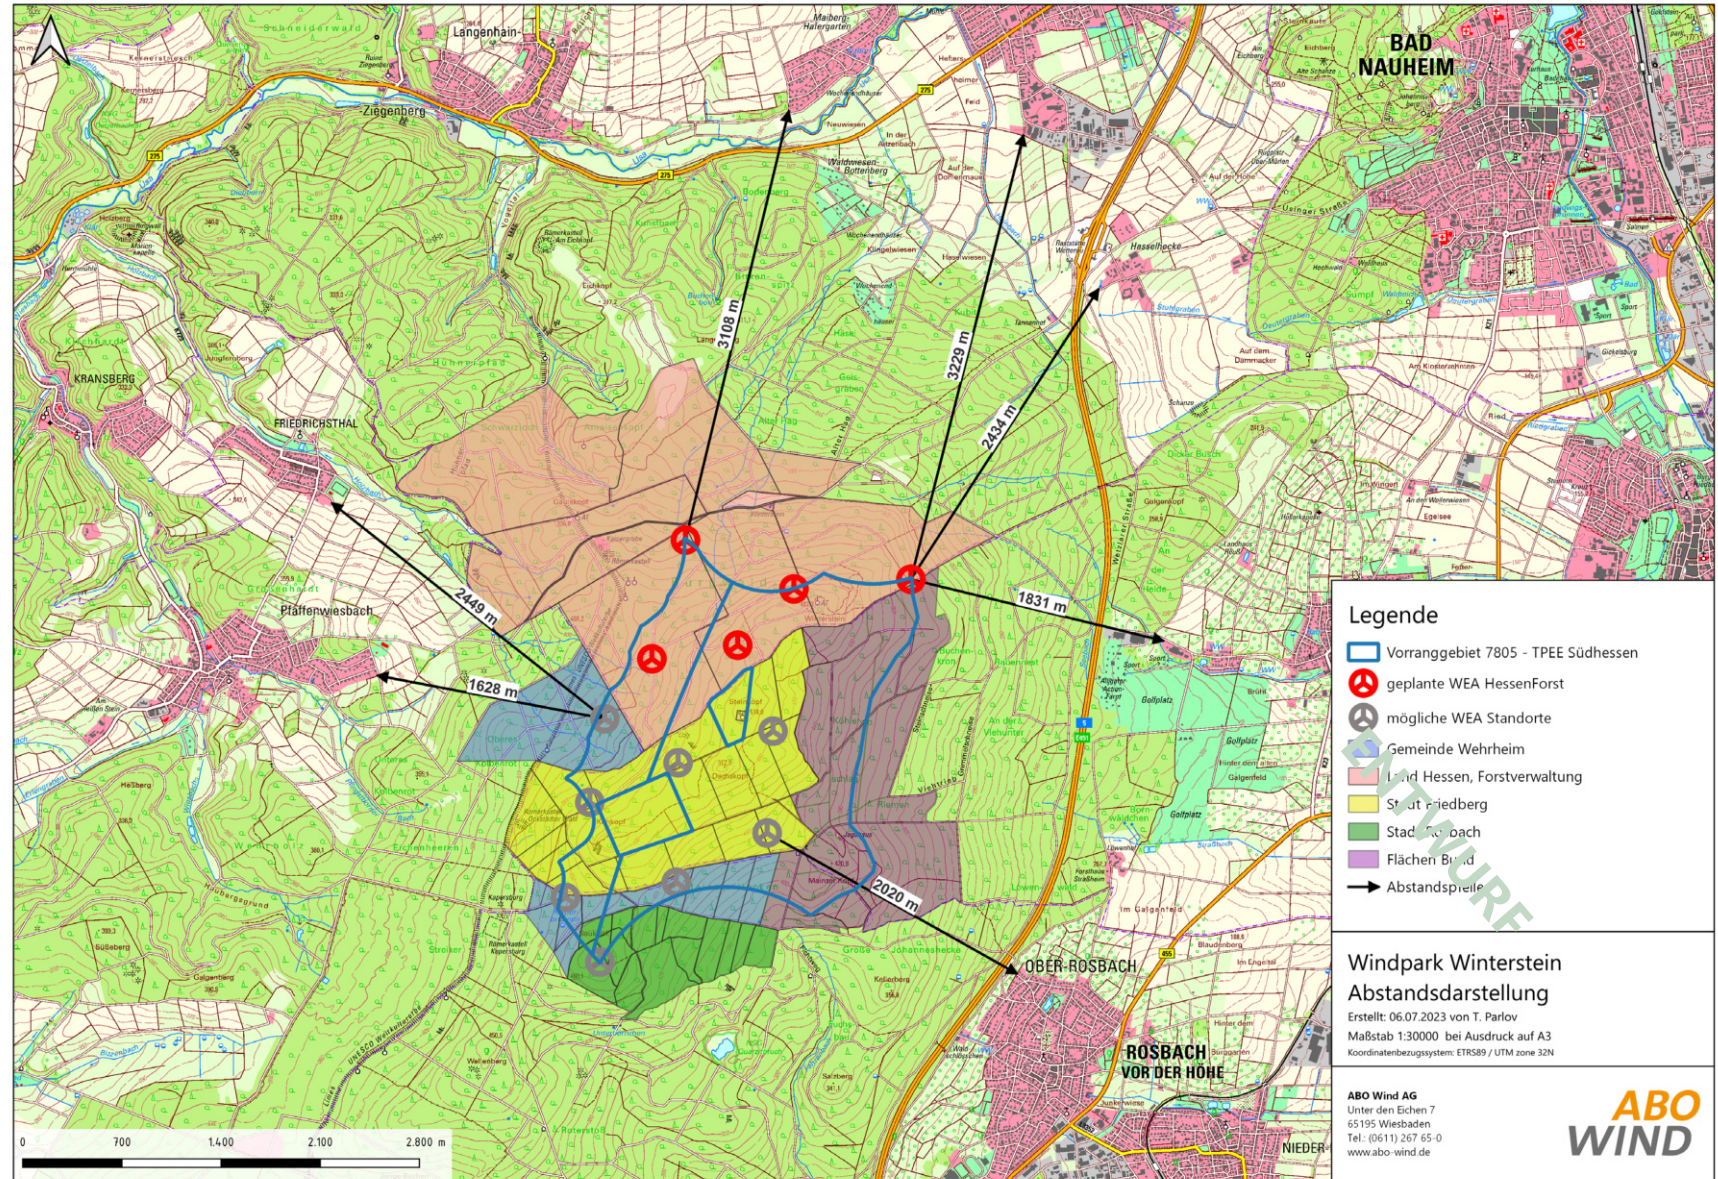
Langenhain-
Ziegenberg
BAD NAUHEIM
KRANSBERG
FRIEDRICHSTHAL
Pfaffenwiesbach
OBER-ROSBACH
ROSBACH VOR DER HÖHE
NIEDER
3108 m
3229 m
2434 m
1831 m
2449 m
1628 m
2020 m

Legende
Vorranggebiet 7805 - TPEE Südhessen
geplante WEA HessenForst
mögliche WEA Standorte
Gemeinde Wehrheim
Land Hessen, Forstverwaltung
Stadt Friedberg
Stadt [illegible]bach
Flächen B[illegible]
Abstandspfeile
ENTWURF

Windpark Winterstein
Abstandsdarstellung
Erstellt: 06.07.2023 von T. Parlov
Maßstab 1:30000 bei Ausdruck auf A3
Koordinatenbezugssystem: ETRS89 / UTM zone 32N

ABO Wind AG
Unter den Eichen 7
65195 Wiesbaden
Tel.: (0611) 267 65-0
www.abo-wind.de
ABO WIND

0 700 1.400 2.100 2.800 m